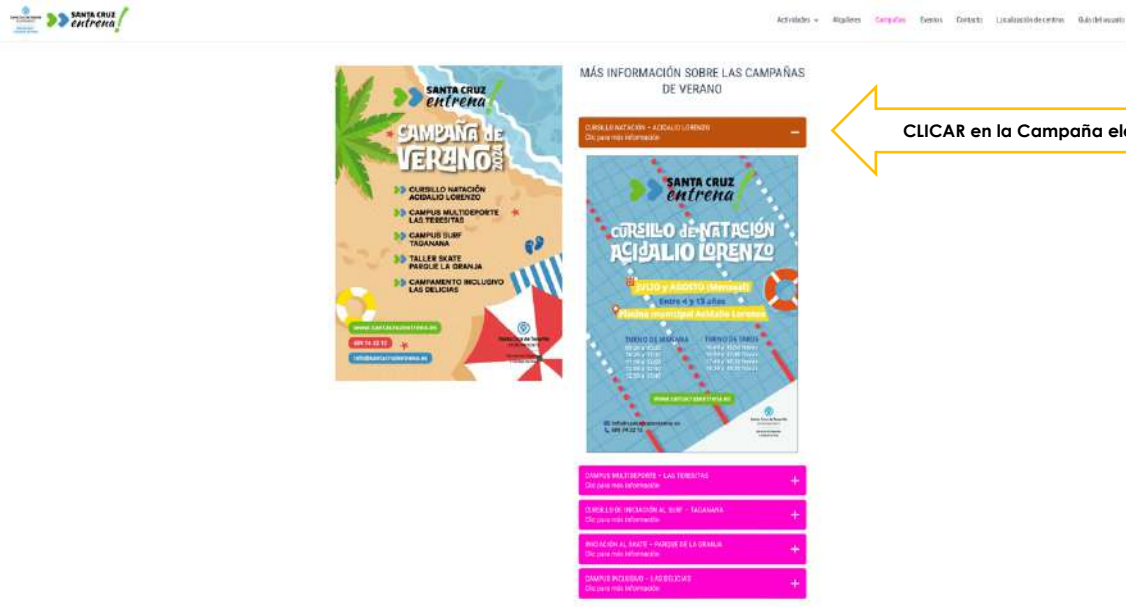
SANTA CRUZ entrena!

Actividades Alquileres Campañas Eventos Contacto Localización de centros Guía del usuario

SANTA CRUZ entrena!
CAMPAÑA DE VERANO 2024
CURSILLO NATACIÓN ACIDALIO LORENZO
CAMPUS MULTIDEPORTE LAS TERESITAS
CAMPUS SURF TAGANANA
TALLER SKATE PARQUE LA GRANJA
CAMPAMENTO INCLUSIVO LAS DELICIAS
WWW.SANTACRUZENTRENA.ES

MÁS INFORMACIÓN SOBRE LAS CAMPAÑAS DE VERANO

CURSILLO NATACIÓN – ACIDALIO LORENZO
Clic para más información

CLICAR en la Campaña ele

SANTA CRUZ entrena!
CURSILLO de NATACIÓN ACIDALIO LORENZO
JULIO y AGOSTO (Mensual)
Entre 4 y 13 años
Piscina municipal Acidalio Lorenzo
TURNO DE MAÑANA
TURNO DE TARDE
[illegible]
WWW.SANTACRUZENTRENA.ES

CAMPUS MULTIDEPORTE – LAS TERESITAS
Clic para más información

CURSILLO DE INICIACIÓN AL SURF – TAGANANA
Clic para más información

INICIACIÓN AL SKATE – PARQUE DE LA GRANJA
Clic para más información

CAMPUS INCLUSIVO – LAS DELICIAS
Clic para más información